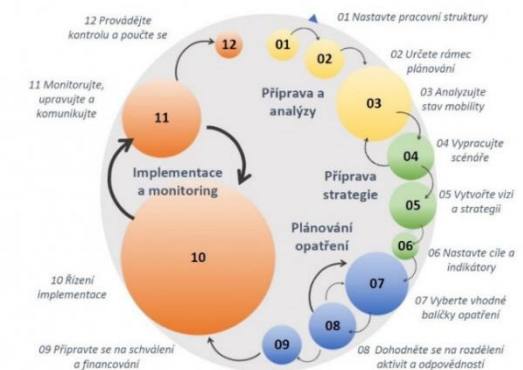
12 Provádějte kontrolu a poučte se

01 Nastavte pracovní struktury

12

01

02

02 Určete rámec plánování

11 Monitorujte, upravujte a komunikujte

Příprava a analýzy

11

03

03 Analyzujte stav mobility

Implementace a monitoring

04

04 Vypracujte scénáře

Příprava strategie

05

05 Vytvořte vizi a strategii

Plánování opatření

06

06 Nastavte cíle a indikátory

10

07

10 Řízení implementace

07 Vyberte vhodné balíčky opatření

08

09

09 Připravte se na schválení a financování

08 Dohodněte se na rozdělení aktivit a odpovědností